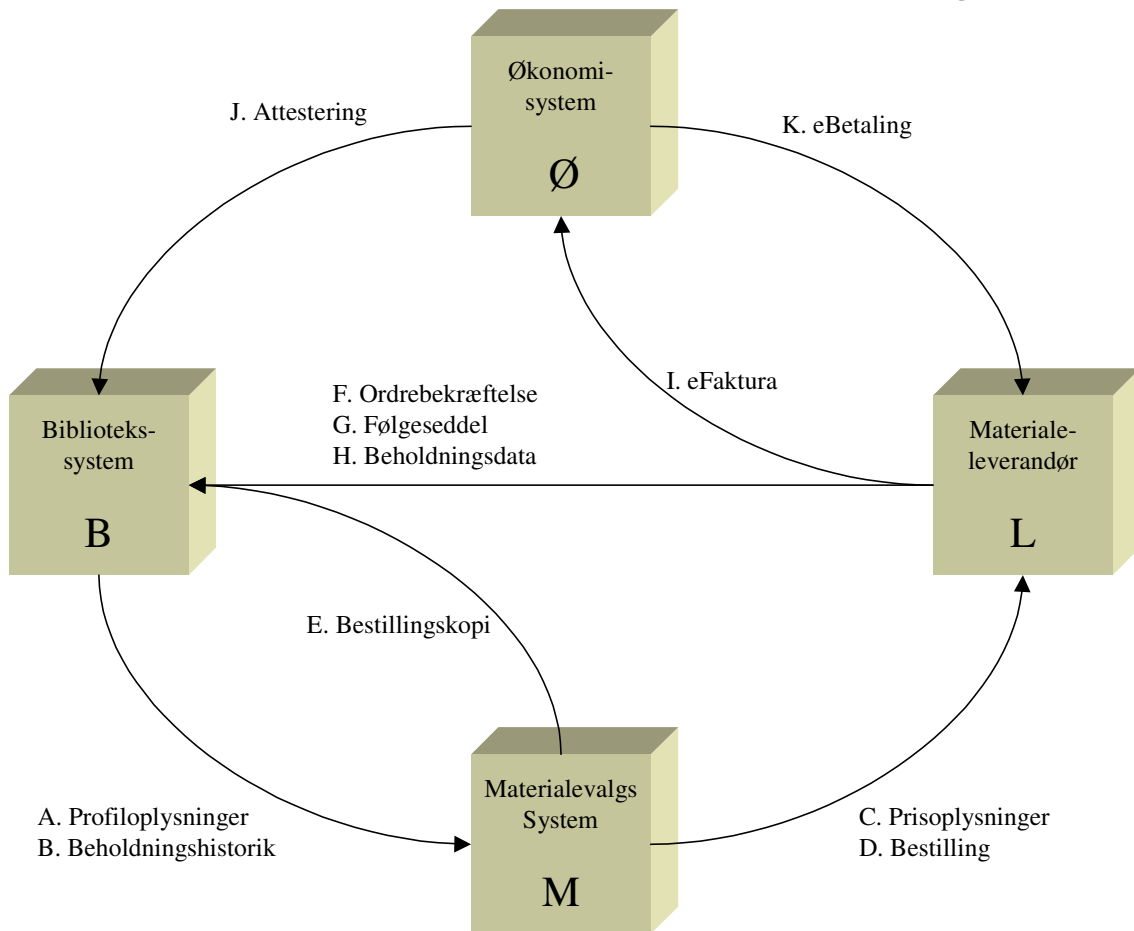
Økonomisystem

Ø

J. Attestering

K. eBetaling

I. eFaktura

Biblioteks-system

B

F. Ordrebekræftelse
G. Følgeseddel
H. Beholdningsdata

Materiale-leverandør

L

E. Bestillingskopi

Materialevalgs System

M

A. Profiloplysninger
B. Beholdningshistorik

C. Prisoplysninger
D. Bestilling